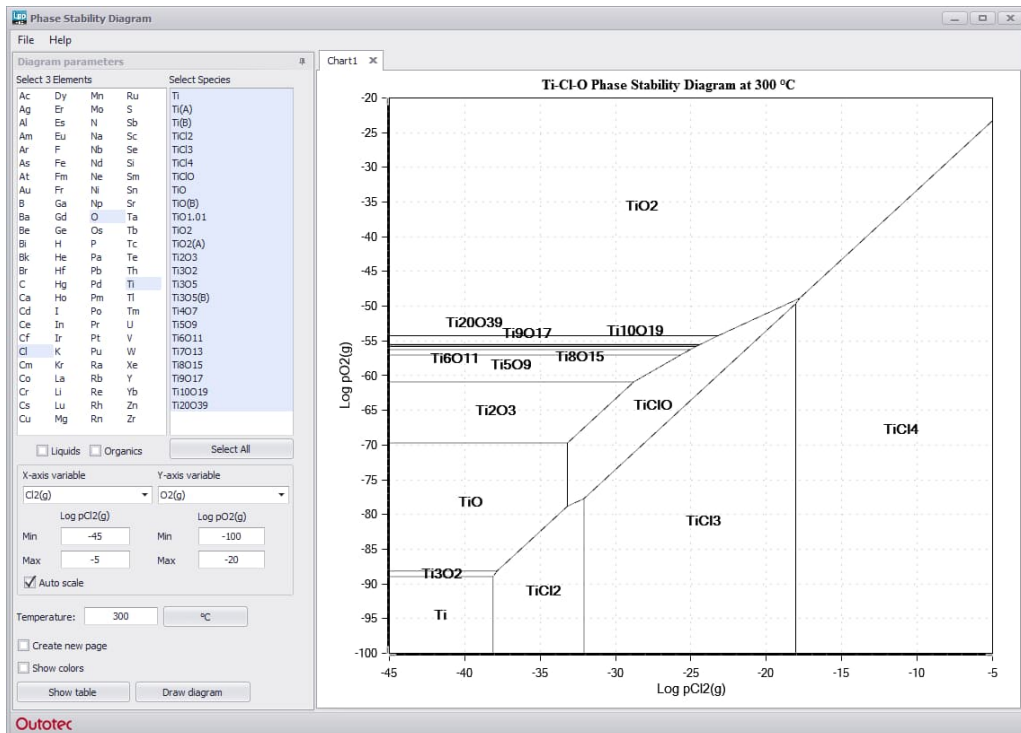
Phase Stability Diagram

File Help

Diagram parameters

Select 3 Elements

| Ac | Dy | Mn | Ru |
|---|---|---|---|
| Ag | Er | Mo | S |
| Al | Es | N | Sb |
| Am | Eu | Na | Sc |
| Ar | F | Nb | Se |
| As | Fe | Nd | Si |
| At | Fm | Ne | Sm |
| Au | Fr | Ni | Sn |
| B | Ga | Np | Sr |
| Ba | Gd | O | Ta |
| Be | Ge | Os | Tb |
| Bi | H | P | Tc |
| Bk | He | Pa | Te |
| Br | Hf | Pb | Th |
| C | Hg | Pd | Ti |
| Ca | Ho | Pm | Tl |
| Cd | I | Po | Tm |
| Ce | In | Pr | U |
| Cf | Ir | Pt | V |
| Cl | K | Pu | W |
| Cm | Kr | Ra | Xe |
| Co | La | Rb | Y |
| Cr | Li | Re | Yb |
| Cs | Lu | Rh | Zn |
| Cu | Mg | Rn | Zr |

Select Species

Ti
Ti(A)
Ti(B)
TiCl2
TiCl3
TiCl4
TiClO
TiO
TiO(B)
TiO1.01
TiO2
TiO2(A)
Ti2O3
Ti3O2
Ti3O5
Ti3O5(B)
Ti4O7
Ti5O9
Ti6O11
Ti7O13
Ti8O15
Ti9O17
Ti10O19
Ti20O39

Liquids Organics

Select All

X-axis variable
Cl2(g)

Y-axis variable
O2(g)

Log pCl2(g)
Min -45
Max -5

Log pO2(g)
Min -100
Max -20

Auto scale

Temperature: 300 °C

Create new page

Show colors

Show table

Draw diagram

Outotec

Chart1

Ti-Cl-O Phase Stability Diagram at 300 °C

TiO2
Ti20O39
Ti9O17
Ti10O19
Ti6O11
Ti5O9
Ti8O15
Ti2O3
TiClO
TiCl4
TiO
TiCl3
Ti3O2
TiCl2
Ti

Log pO2(g)
-20
-25
-30
-35
-40
-45
-50
-55
-60
-65
-70
-75
-80
-85
-90
-95
-100

-45 -40 -35 -30 -25 -20 -15 -10 -5
Log pCl2(g)